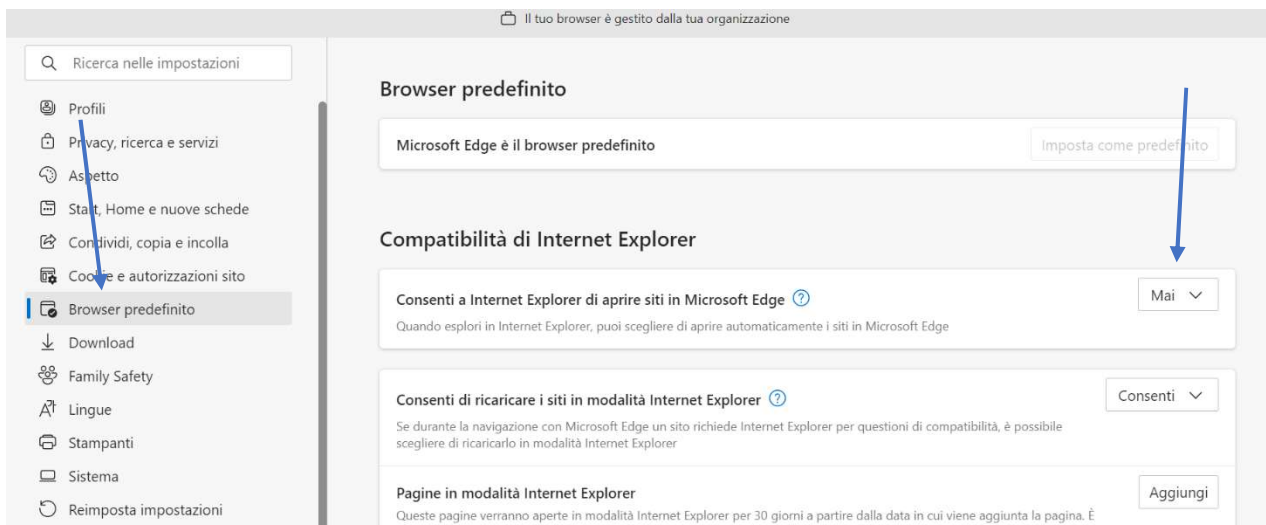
Il tuo browser è gestito dalla tua organizzazione

Ricerca nelle impostazioni

Profili

Privacy, ricerca e servizi

Aspetto

Start, Home e nuove schede

Condividi, copia e incolla

Cookie e autorizzazioni sito

Browser predefinito

Download

Family Safety

Lingue

Stampanti

Sistema

Reimposta impostazioni

Browser predefinito

Microsoft Edge è il browser predefinito

Imposta come predefinito

Compatibilità di Internet Explorer

Consenti a Internet Explorer di aprire siti in Microsoft Edge

Quando esplori in Internet Explorer, puoi scegliere di aprire automaticamente i siti in Microsoft Edge

Mai

Consenti di ricaricare i siti in modalità Internet Explorer

Se durante la navigazione con Microsoft Edge un sito richiede Internet Explorer per questioni di compatibilità, è possibile scegliere di ricaricarlo in modalità Internet Explorer

Consenti

Pagine in modalità Internet Explorer

Queste pagine verranno aperte in modalità Internet Explorer per 30 giorni a partire dalla data in cui viene aggiunta la pagina. È

Aggiungi